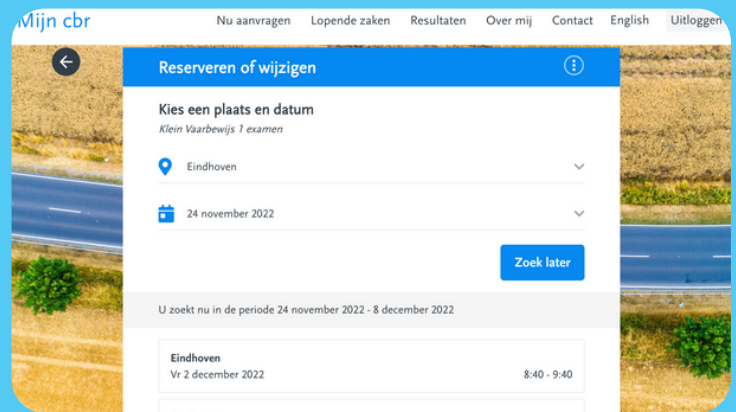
Mijn cbr

Nu aanvragen Lopende zaken Resultaten Over mij Contact English Uitloggen

Reserveren of wijzigen

Kies een plaats en datum

Klein Vaarbewijs 1 examen

Eindhoven

24 november 2022

Zoek later

U zoekt nu in de periode 24 november 2022 - 8 december 2022

Eindhoven

Vr 2 december 2022

8:40 - 9:40